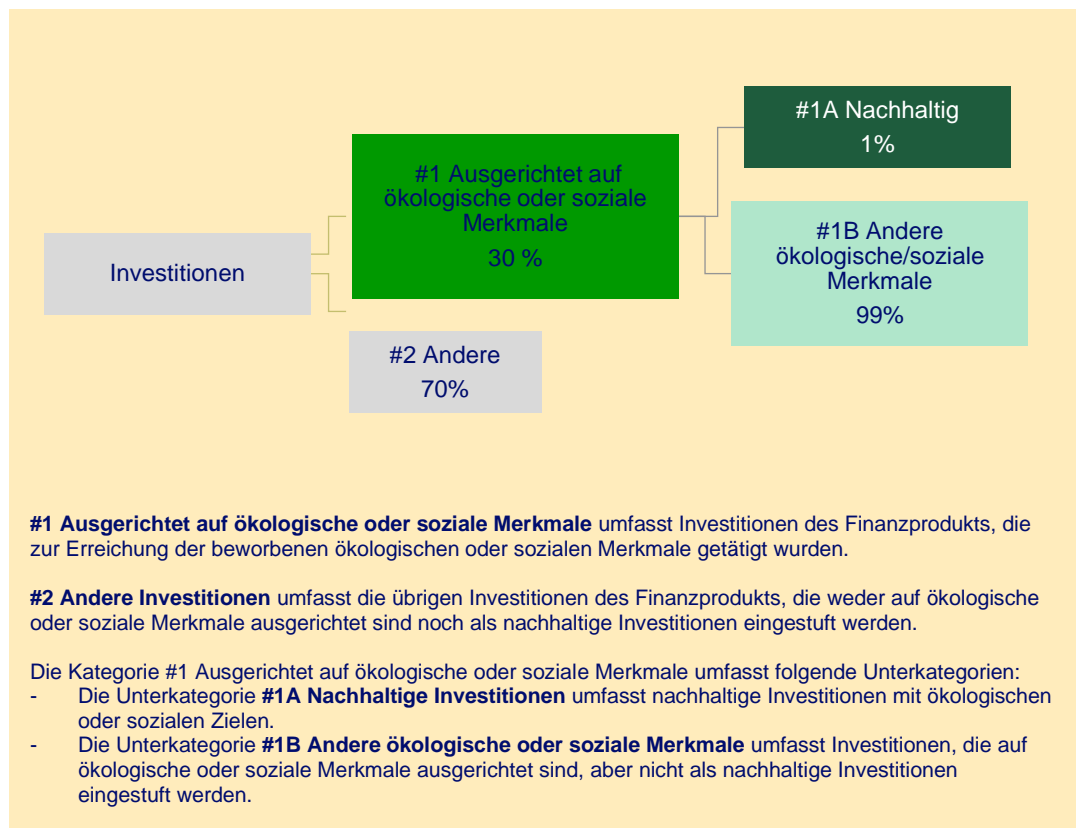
Investitionen

#1 Ausgerichtet auf ökologische oder soziale Merkmale
30 %

#1A Nachhaltig
1%

#1B Andere ökologische/soziale Merkmale
99%

#2 Andere
70%

**#1 Ausgerichtet auf ökologische oder soziale Merkmale** umfasst Investitionen des Finanzprodukts, die zur Erreichung der beworbenen ökologischen oder sozialen Merkmale getätigt wurden.

**#2 Andere Investitionen** umfasst die übrigen Investitionen des Finanzprodukts, die weder auf ökologische oder soziale Merkmale ausgerichtet sind noch als nachhaltige Investitionen eingestuft werden.

Die Kategorie #1 Ausgerichtet auf ökologische oder soziale Merkmale umfasst folgende Unterkategorien:
- Die Unterkategorie **#1A Nachhaltige Investitionen** umfasst nachhaltige Investitionen mit ökologischen oder sozialen Zielen.
- Die Unterkategorie **#1B Andere ökologische oder soziale Merkmale** umfasst Investitionen, die auf ökologische oder soziale Merkmale ausgerichtet sind, aber nicht als nachhaltige Investitionen eingestuft werden.